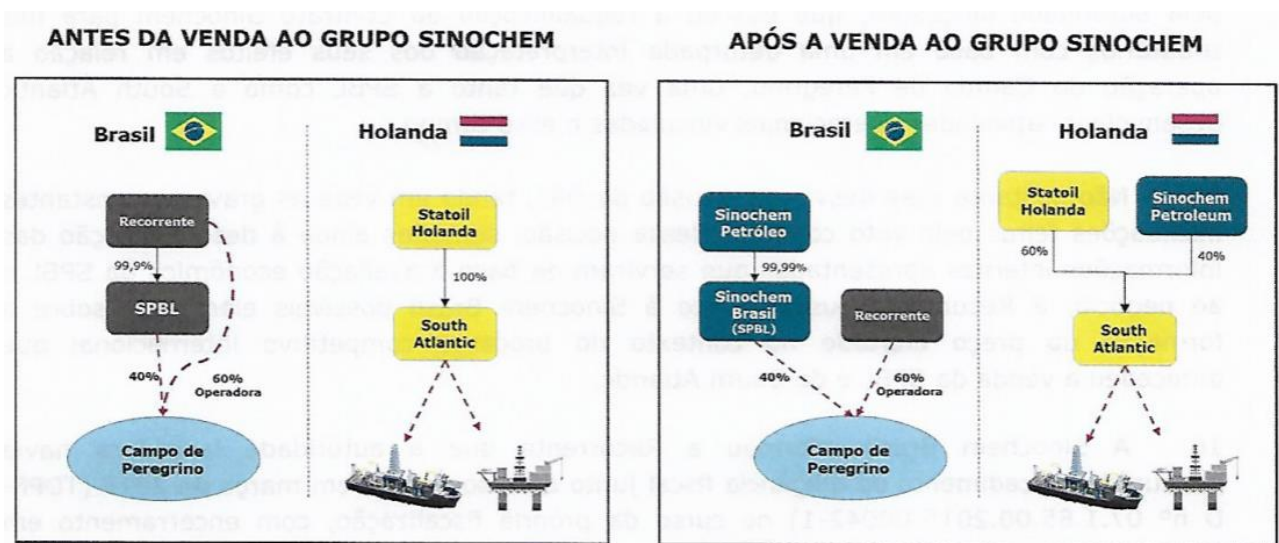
ANTES DA VENDA AO GRUPO SINOCHEM

Brasil

Holanda

Recorrente

99,9%

SPBL

40%

60% Operadora

Campo de Peregrino

Statoil Holanda

100%

South Atlantic

APÓS A VENDA AO GRUPO SINOCHEM

Brasil

Holanda

Sinochem Petróleo

99,99%

Sinochem Brasil (SPBL)

Recorrente

40%

60% Operadora

Campo de Peregrino

Statoil Holanda

Sinochem Petroleum

60%

40%

South Atlantic